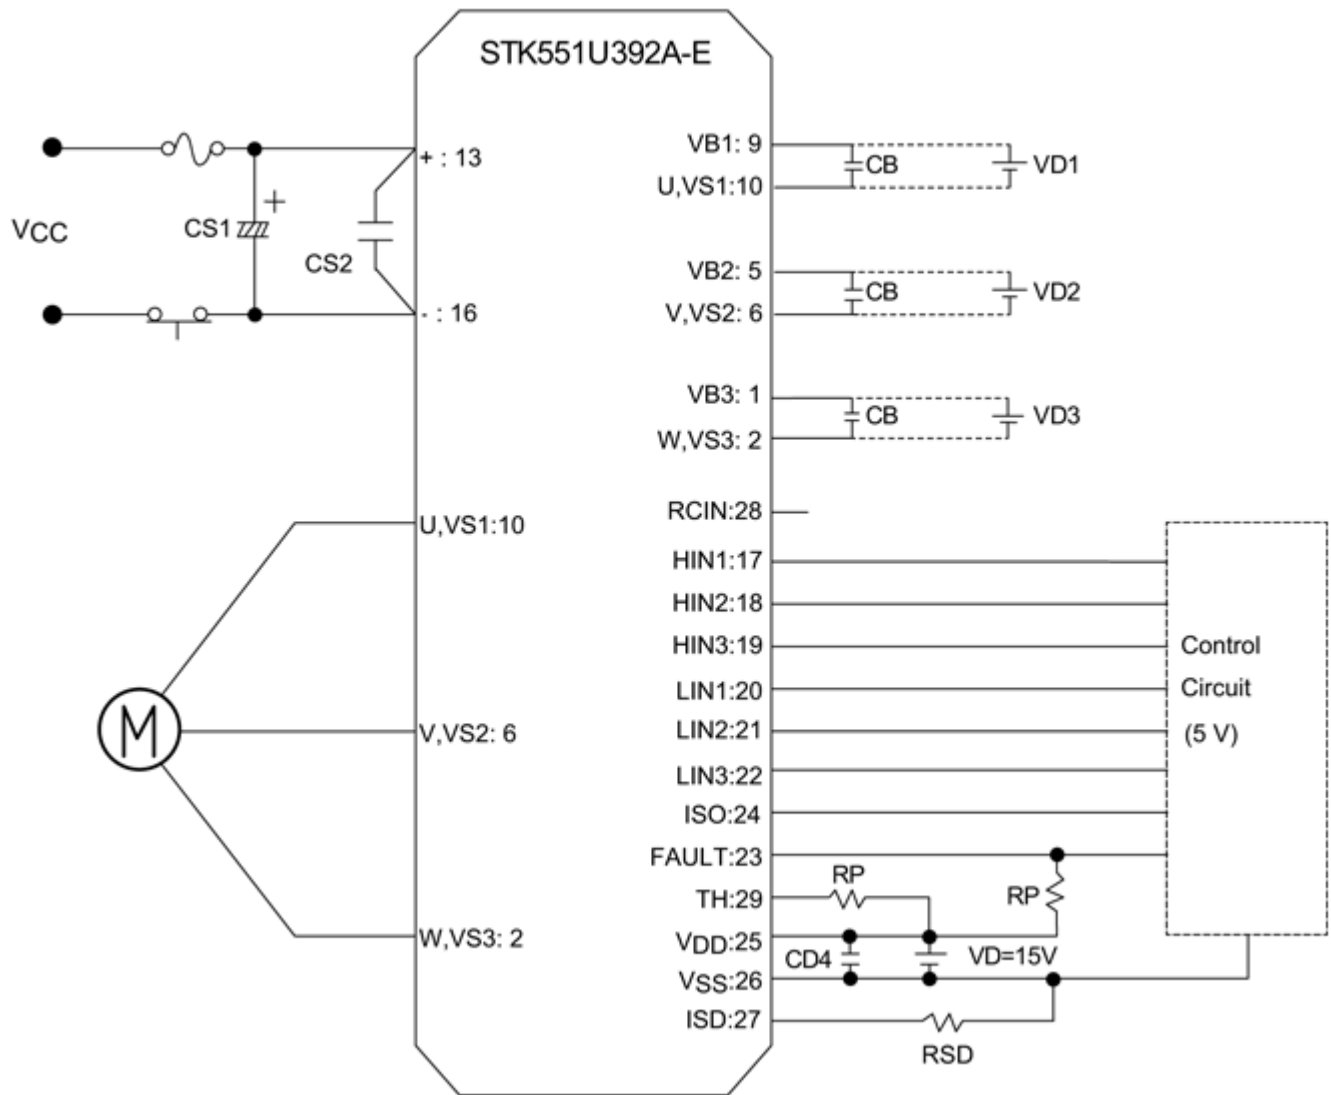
STK551U392A-E

VCC

CS1

+

CS2

+ : 13

- : 16

VB1: 9
U,VS1:10
CB
VD1

VB2: 5
V,VS2: 6
CB
VD2

VB3: 1
W,VS3: 2
CB
VD3

RCIN:28
HIN1:17
HIN2:18
HIN3:19
LIN1:20
LIN2:21
LIN3:22
ISO:24
FAULT:23
TH:29
VDD:25
VSS:26
ISD:27

U,VS1:10

M

V,VS2: 6

W,VS3: 2

Control
Circuit
(5 V)

RP
RP
CD4
VD=15V
RSD